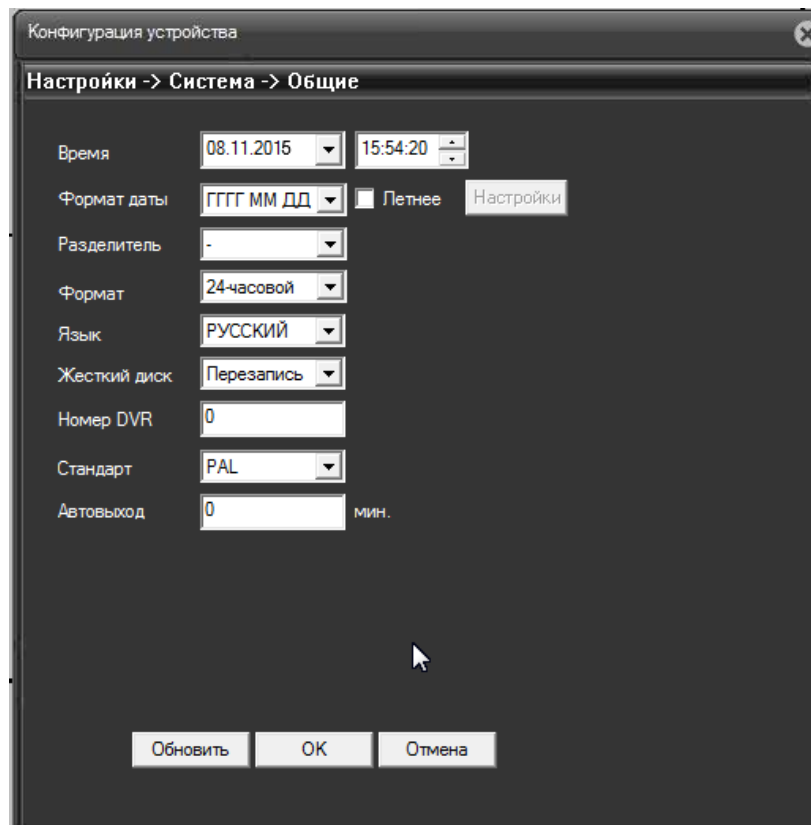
Конфигурация устройства

Настройки -> Система -> Общие

Время 08.11.2015 15:54:20

Формат даты ГГГГ ММ ДД Летнее Настройки

Разделитель -

Формат 24-часовой

Язык РУССКИЙ

Жесткий диск Перезапись

Номер DVR 0

Стандарт PAL

Автовыход 0 мин.

Обновить OK Отмена